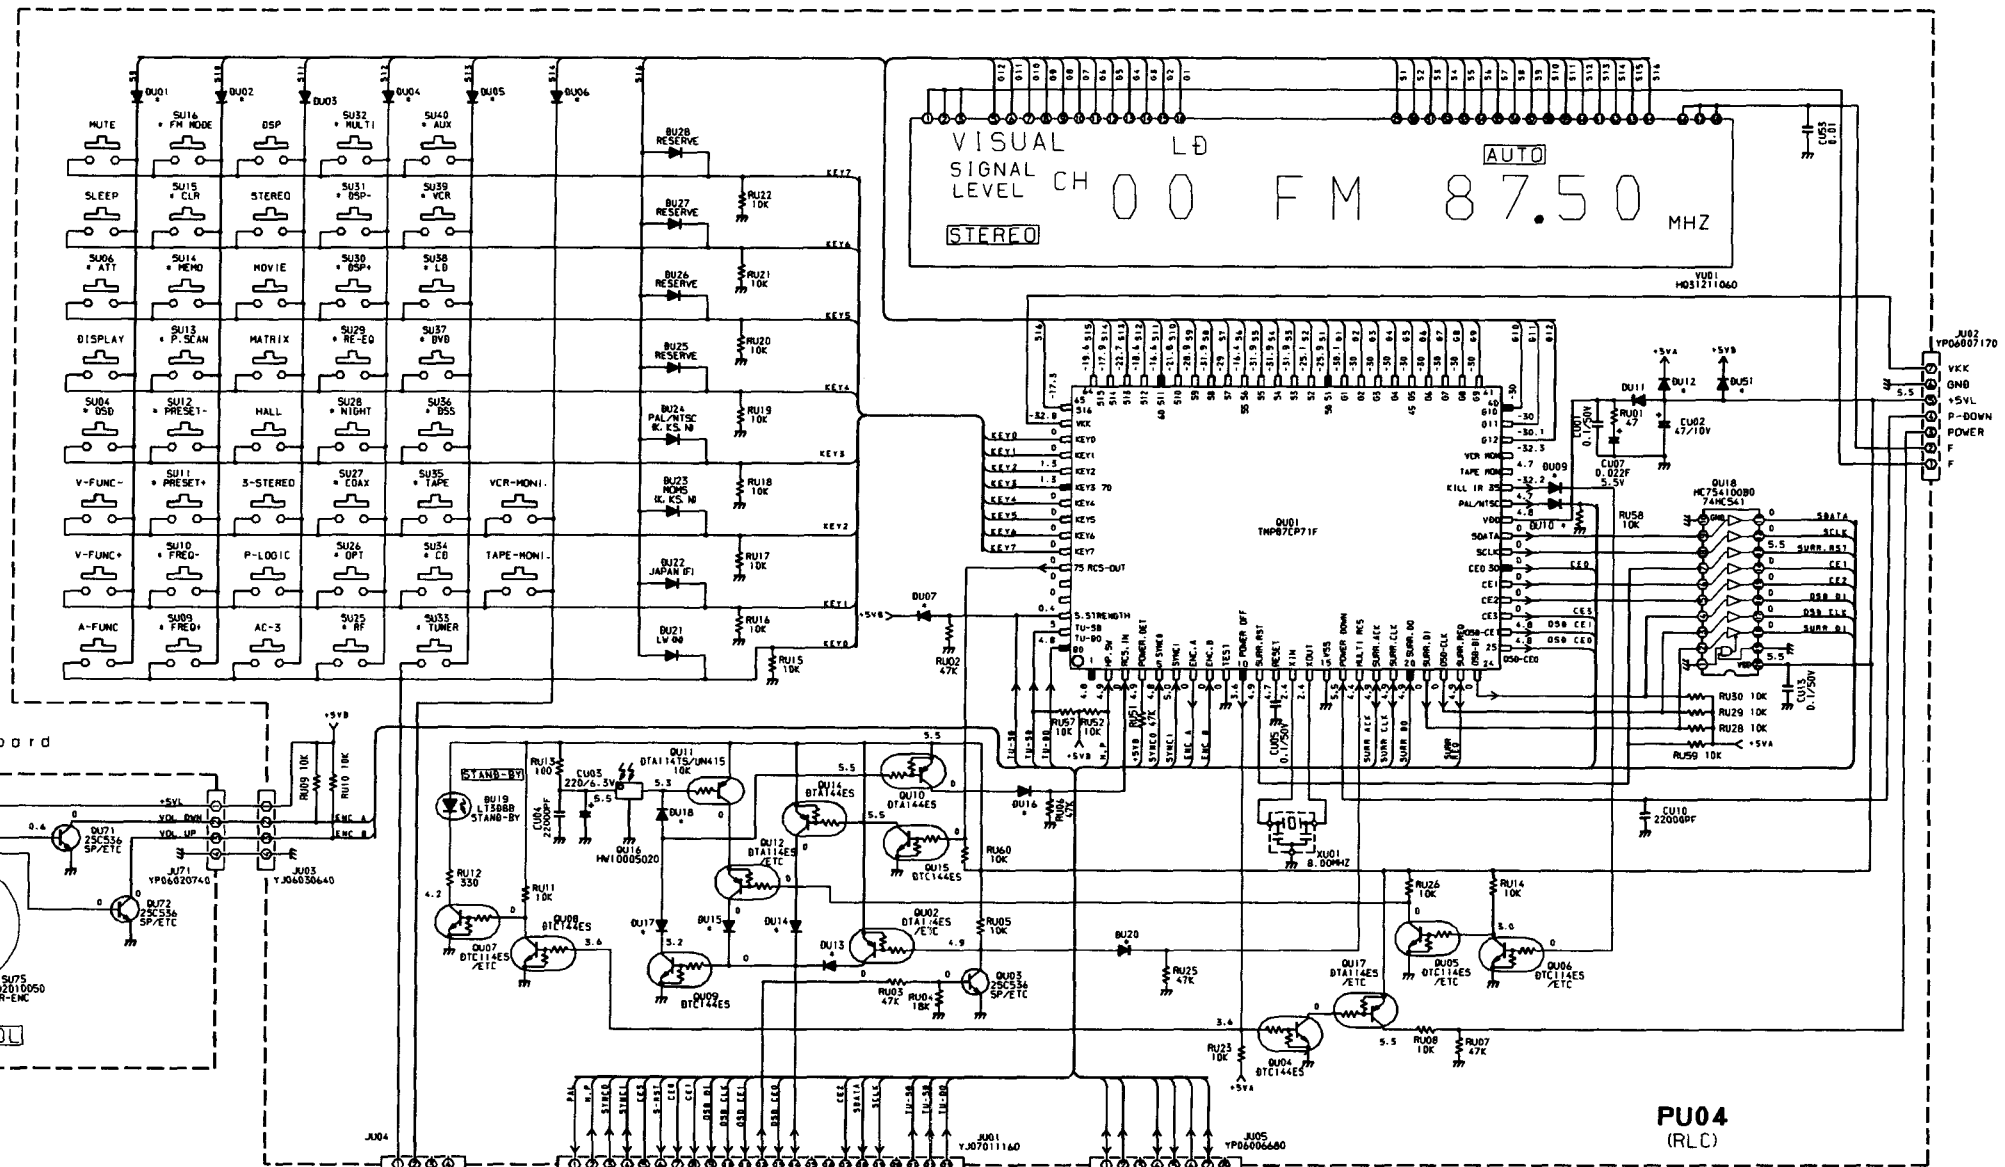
MUTE
SU16 • FM MODE
DSP
SU32 • MULTI
SU40 • AUX
SLEEP
SU15 • CLR
STEREO
SU31 • DSP-
SU39 • VCR
SU06 • ATT
SU14 • MEMO
MOVIE
SU30 • DSP+
SU38 • LD
DISPLAY
SU13 • P.SCAN
MATRIX
SU29 • RE-EQ
SU37 • DVD
SU04 • OSD
SU12 • PRESET-
HALL
SU28 • NIGHT
SU36 • BSS
V-FUNC-
SU11 • PRESET+
3-STEREO
SU27 • COAX
SU35 • TAPE
VCR-MONI.
V-FUNC+
SU10 • FREQ-
P-LOGIC
SU26 • OPT
SU34 • CD
TAPE-MONI.
A-FUNC
SU09 • FREQ+
AC-3
SU25 • RF
SU33 • TUNER

DU01 DU02 DU03 DU04 DU05 DU06
BU28 RESERVE
BU27 RESERVE
BU26 RESERVE
BU25 RESERVE
BU24 PAL/NTSC (K.KS.N)
BU23 NOMS (K.KS.N)
BU22 JAPAN (F)
BU21 LV 00
RU22 10K
RU21 10K
RU20 10K
RU19 10K
RU18 10K
RU17 10K
RU16 10K
RU15 10K
KEY7 KEY6 KEY5 KEY4 KEY3 KEY2 KEY1 KEY0

VISUAL
SIGNAL LEVEL
CH
LD
AUTO
00 FM 87.50
MHZ
STEREO
VU01 H051211060
CU53 0.01

QU01 TMP87CP71F
KEY0 KEY1 KEY2 KEY3 KEY4 KEY5 KEY6 KEY7
VKK
RCS-OUT
S.STRENGTH
TU-SB
TU-BD
HP.5V
RCS.IN
POWER.DET
V SYNC0
SYNC1
ENC.A
ENC.B
TEST
POWER OFF
SURR.RST
RESET
XIN
XOUT
SURR.ACK
SURR.CLK
SURR.DO
SURR.DI
OSD-CLK
OSD-DI
OSD-CE0
VCR MON
TAPE MON
KILL IR
PAL/NTSC
VDD
SDATA
SCLK
CE0
CE1
CE2
CE3

XU01 8.00MHZ
DU07
RU02 47K
RU57 10K
RU52 10K
RU51
CU05 0.1/50V
CU10 2200PF
RU30 10K
RU29 10K
RU28 10K
RU59 10K
+5VA
CU13 0.1/50V
QU18 HC7541008D 74HC541
SDATA SCLK SURR.RST CE1 CE2 OSD DI OSD CLK SURR DI
RU58 10K
QU10
DU09
CU07 0.022F 5.5V
CU01 0.1/50V
RU01 47
CU02 47/10V
DU11 DU12 DU51
+5VA +5VB
JU02 YP06007170
VKK GND +5VL P-DOWN POWER F F

+5VB
RU09 10K
RU10 10K
+5VL
VOL DWN
VOL UP
ENC A
ENC B
QU71 2SC536 SP/ETC
QU72 2SC536 SP/ETC
JU71 YP06020740
JU03 YJ06030640
SU75 2010050 R-ENC
oard

STAND-BY
BU19 LT3088 STAND-BY
RU12 330
RU13 100
CU04 2200PF
CU03 220/6.3V
QU16 HW10005020
QU11 DTA114TS/UN415 10K
DU18
RU11 10K
QU07 DTC114ES /ETC
QU08 DTC144ES
QU14 DTA144ES
QU12 DTA114ES /ETC
QU10 DTA144ES
QU15 DTC144ES
DU16
RU06 47K
RU60 10K
DU17 BU15 DU14
QU09 DTC144ES
DU13
QU02 DTA114ES /ETC
RU05 10K
RU03 47K
RU04 18K
QU03 2SC536 SP/ETC
BU20
RU25 47K
QU17 DTA114ES /ETC
QU04 DTC144ES
RU23 10K
RU26 10K
RU14 10K
QU05 DTC114ES /ETC
QU06 DTC114ES /ETC
RU08 10K
RU07 47K

JU04
JU01 YJ07011160
JU05 YP06006680
PAL H.P SYNC0 SYNC1 S-RST CE1 OSD DI OSD CLK OSD CE1 OSD CE0 CE2 SDATA SCLK TU-BD TU-SB
PU04
(RLC)